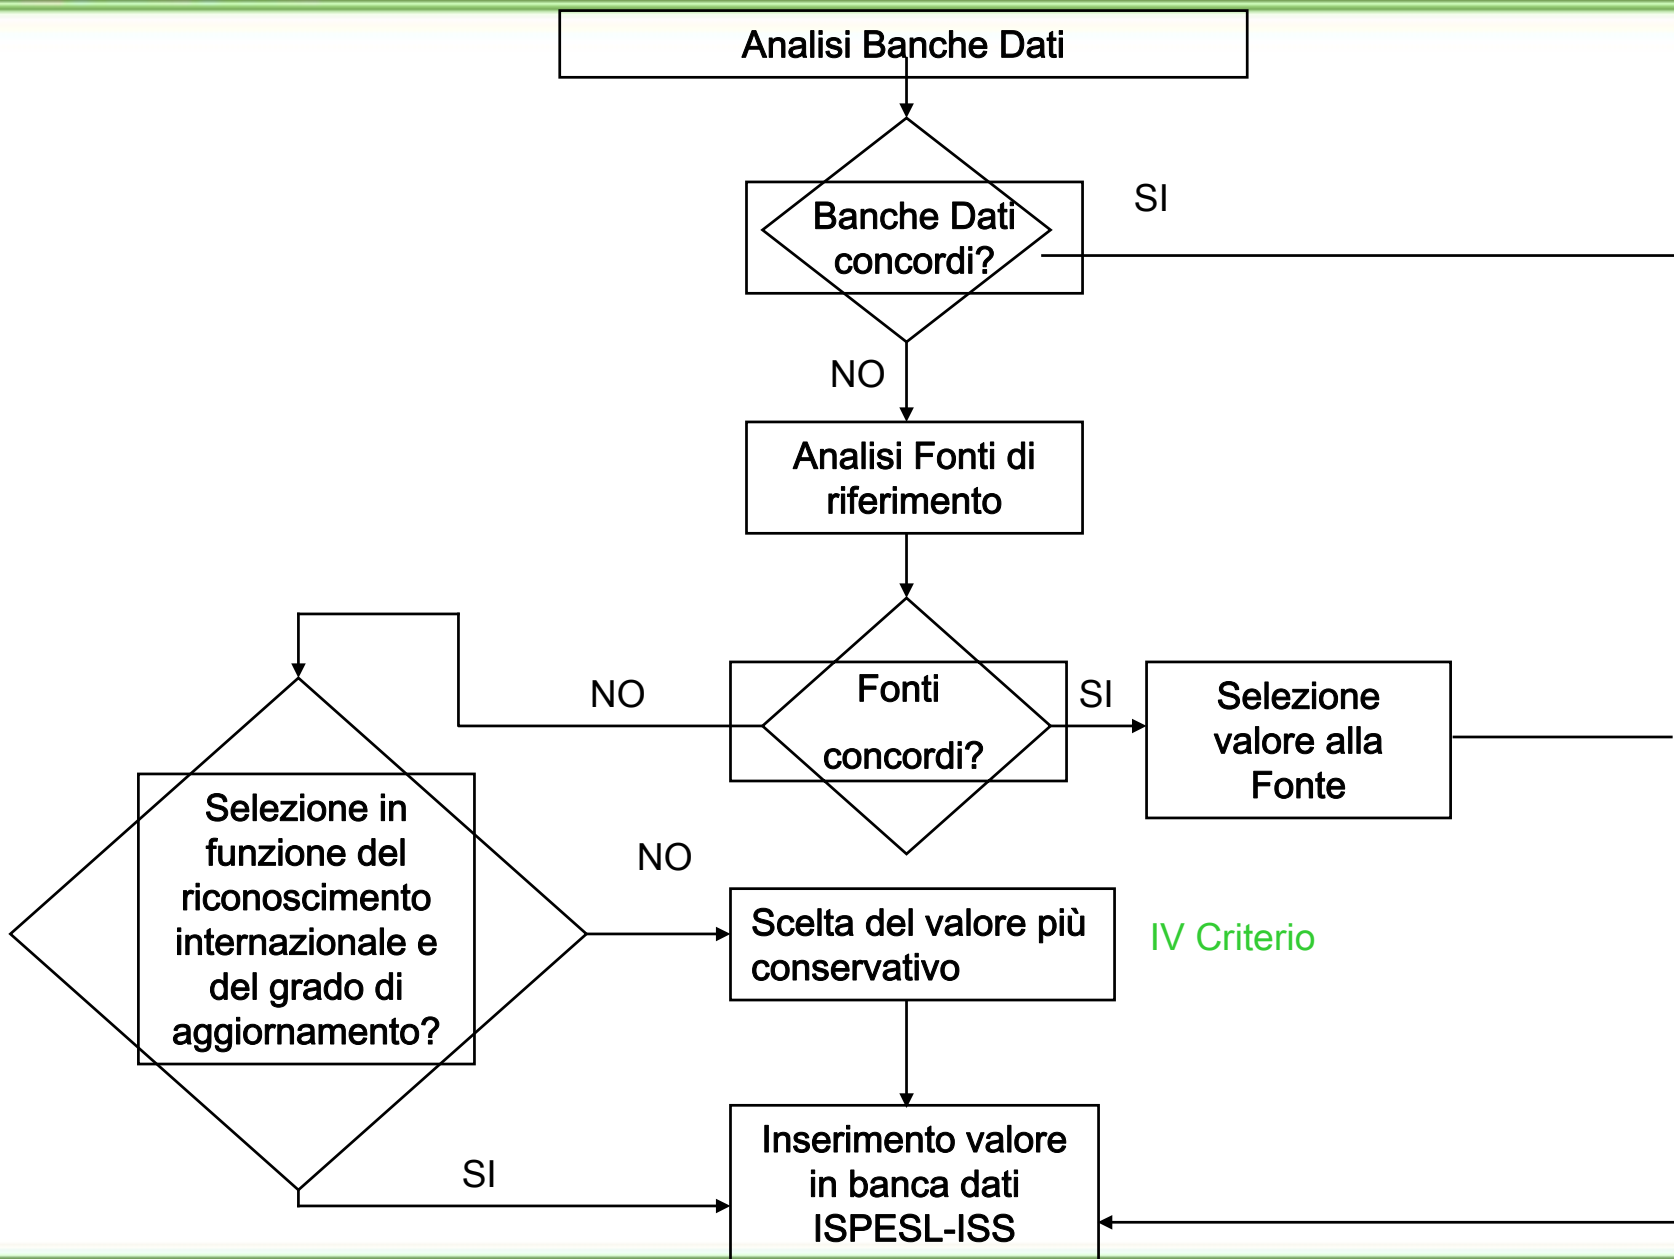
Analisi Banche Dati

Banche Dati concordi?

SI

NO

Analisi Fonti di riferimento

NO

Fonti concordi?

SI

Selezione valore alla Fonte

Selezione in funzione del riconoscimento internazionale e del grado di aggiornamento?

NO

Scelta del valore più conservativo

IV Criterio

SI

Inserimento valore in banca dati ISPESL-ISS